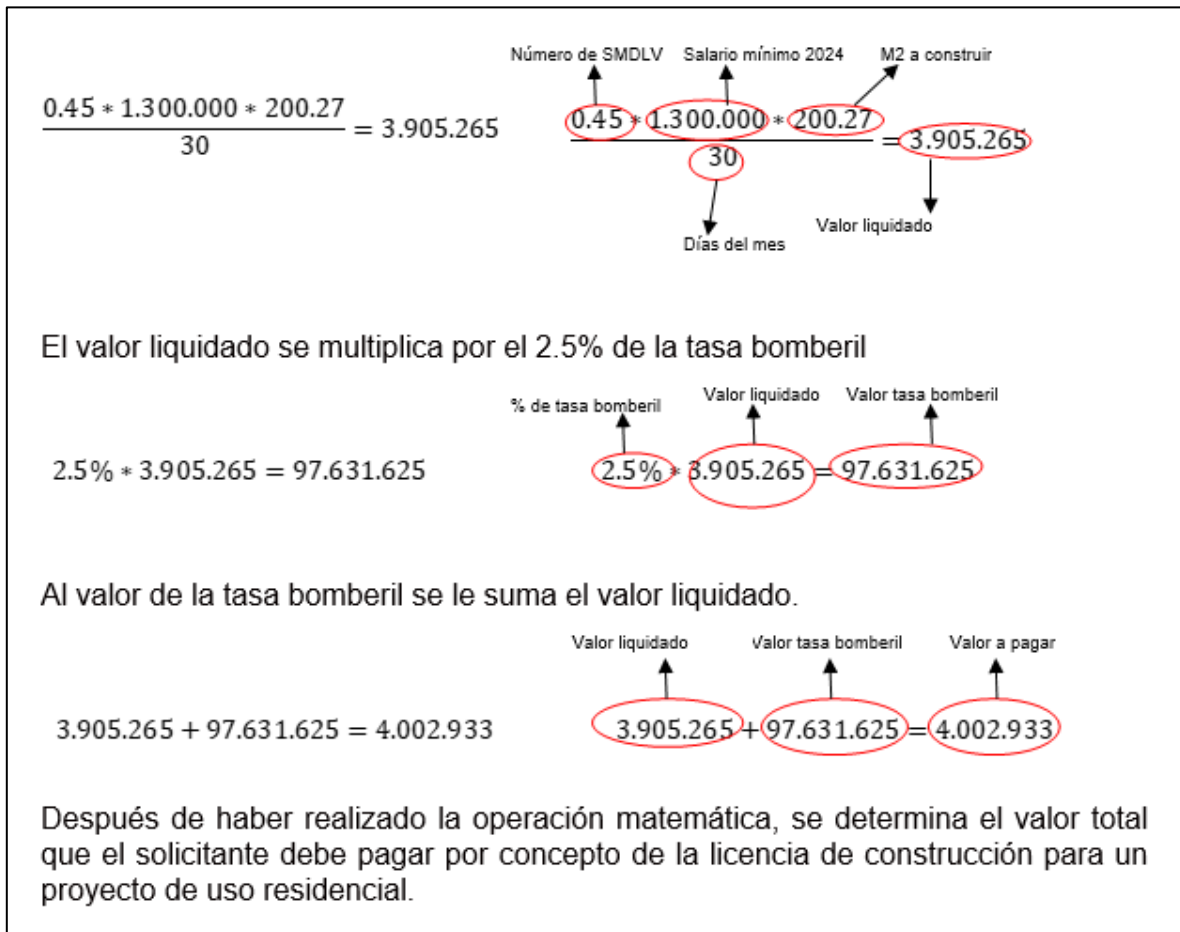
$\frac{0.45 * 1.300.000 * 200.27}{30} = 3.905.265$

Número de SMDLV
Salario mínimo 2024
M2 a construir

$\frac{0.45 * 1.300.000 * 200.27}{30} = 3.905.265$

Días del mes
Valor liquidado

El valor liquidado se multiplica por el 2.5% de la tasa bomberil

$2.5\% * 3.905.265 = 97.631.625$

% de tasa bomberil
Valor liquidado
Valor tasa bomberil

$2.5\% * 3.905.265 = 97.631.625$

Al valor de la tasa bomberil se le suma el valor liquidado.

$3.905.265 + 97.631.625 = 4.002.933$

Valor liquidado
Valor tasa bomberil
Valor a pagar

$3.905.265 + 97.631.625 = 4.002.933$

Después de haber realizado la operación matemática, se determina el valor total que el solicitante debe pagar por concepto de la licencia de construcción para un proyecto de uso residencial.